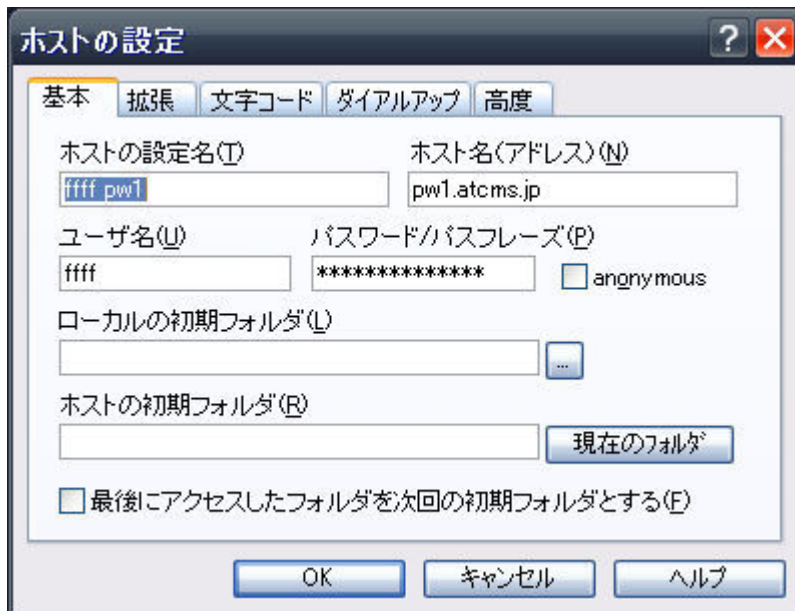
ホストの設定

?

基本 拡張 文字コード ダイアルアップ 高度

ホストの設定名(T)
ffff pw1

ホスト名(アドレス)(N)
pw1.atcms.jp

ユーザ名(U)
ffff

パスワード/パスフレーズ(P)
**************

anonymous

ローカルの初期フォルダ(L)

...

ホストの初期フォルダ(R)

現在のフォルダ

最後にアクセスしたフォルダを次回の初期フォルダとする(F)

OK キャンセル ヘルプ